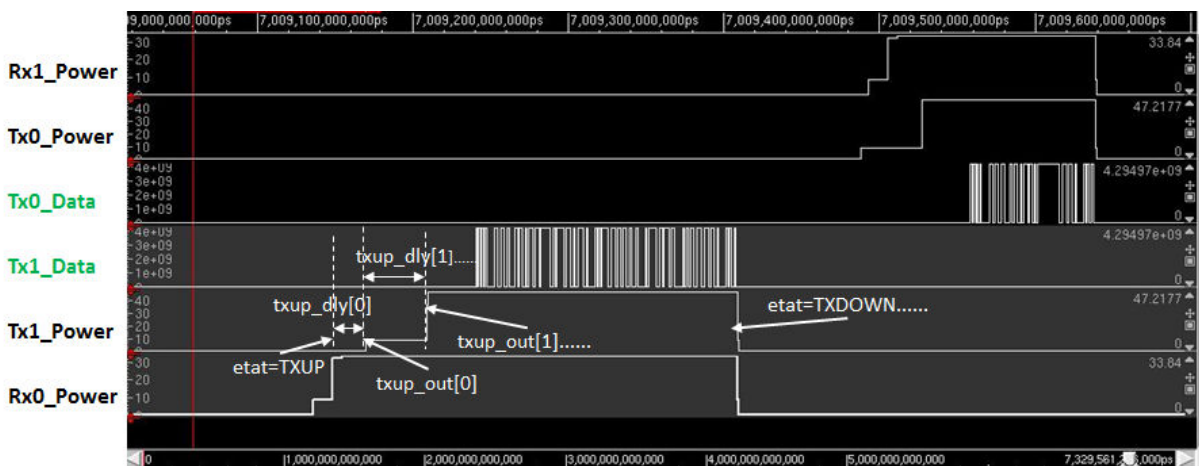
9,000,000,000ps | 7,009,100,000,000ps | 7,009,200,000,000ps | 7,009,300,000,000ps | 7,009,400,000,000ps | 7,009,500,000,000ps | 7,009,600,000,000ps

Rx1_Power
30
20
10
0
33.84
0

Tx0_Power
40
30
20
10
0
47.2177
0

Tx0_Data
4e+09
3e+09
2e+09
1e+09
0
4.29497e+09
0

Tx1_Data
4e+09
3e+09
2e+09
1e+09
0
4.29497e+09
0

Tx1_Power
40
30
20
10
0
47.2177
0

Rx0_Power
30
20
10
0
33.84
0

txup_dly[1]......
txup_dly[0]
etat=TXDOWN......
txup_out[1]......
etat=TXUP
txup_out[0]

0
1,000,000,000,000
2,000,000,000,000
3,000,000,000,000
4,000,000,000,000
5,000,000,000,000
7,329,561,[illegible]ps